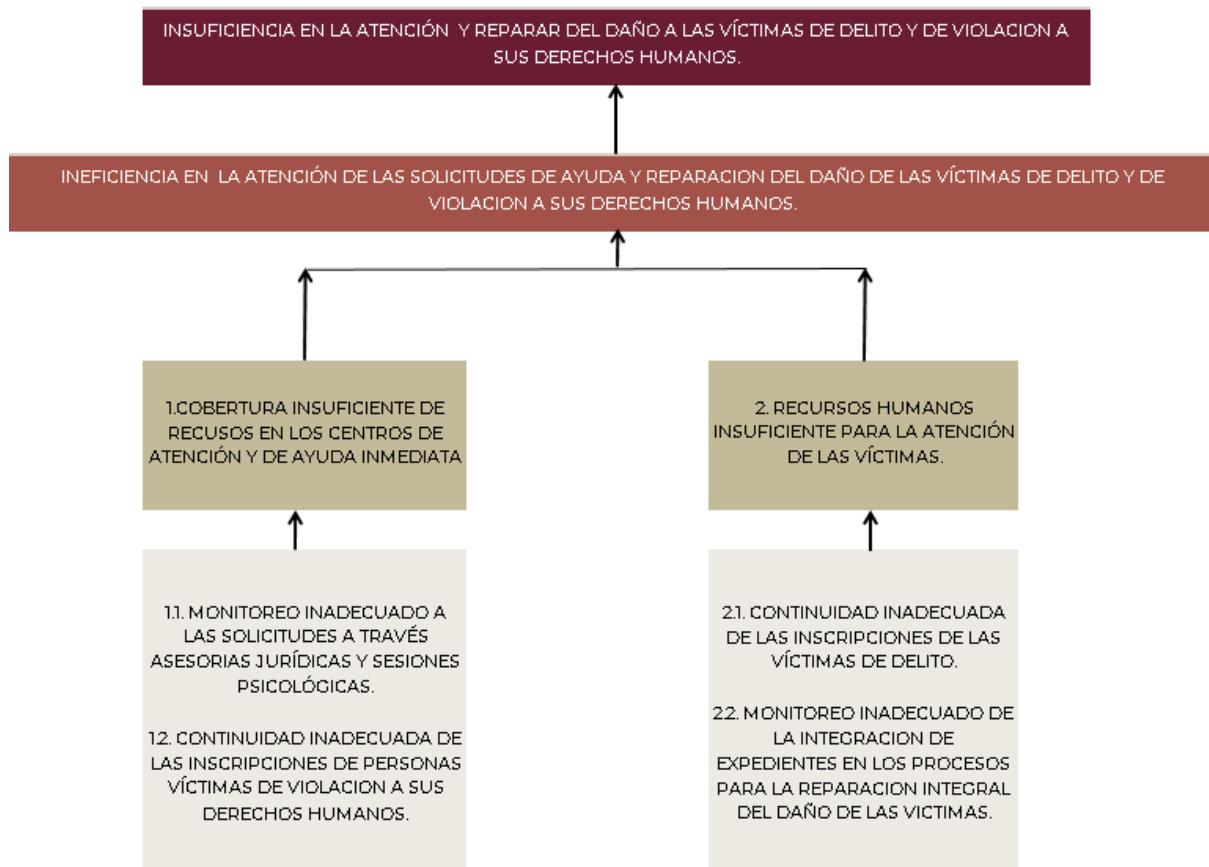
INSUFICIENCIA EN LA ATENCIÓN Y REPARAR DEL DAÑO A LAS VÍCTIMAS DE DELITO Y DE VIOLACION A SUS DERECHOS HUMANOS.

INEFICIENCIA EN LA ATENCIÓN DE LAS SOLICITUDES DE AYUDA Y REPARACION DEL DAÑO DE LAS VÍCTIMAS DE DELITO Y DE VIOLACION A SUS DERECHOS HUMANOS.

1.COBERTURA INSUFICIENTE DE RECUSOS EN LOS CENTROS DE ATENCIÓN Y DE AYUDA INMEDIATA

1.1. MONITOREO INADECUADO A LAS SOLICITUDES A TRAVÉS ASESORIAS JURÍDICAS Y SESIONES PSICOLÓGICAS.

1.2. CONTINUIDAD INADECUADA DE LAS INSCRIPCIONES DE PERSONAS VÍCTIMAS DE VIOLACION A SUS DERECHOS HUMANOS.

2. RECURSOS HUMANOS INSUFICIENTE PARA LA ATENCIÓN DE LAS VÍCTIMAS.

2.1. CONTINUIDAD INADECUADA DE LAS INSCRIPCIONES DE LAS VÍCTIMAS DE DELITO.

2.2. MONITOREO INADECUADO DE LA INTEGRACION DE EXPEDIENTES EN LOS PROCESOS PARA LA REPARACION INTEGRAL DEL DAÑO DE LAS VICTIMAS.